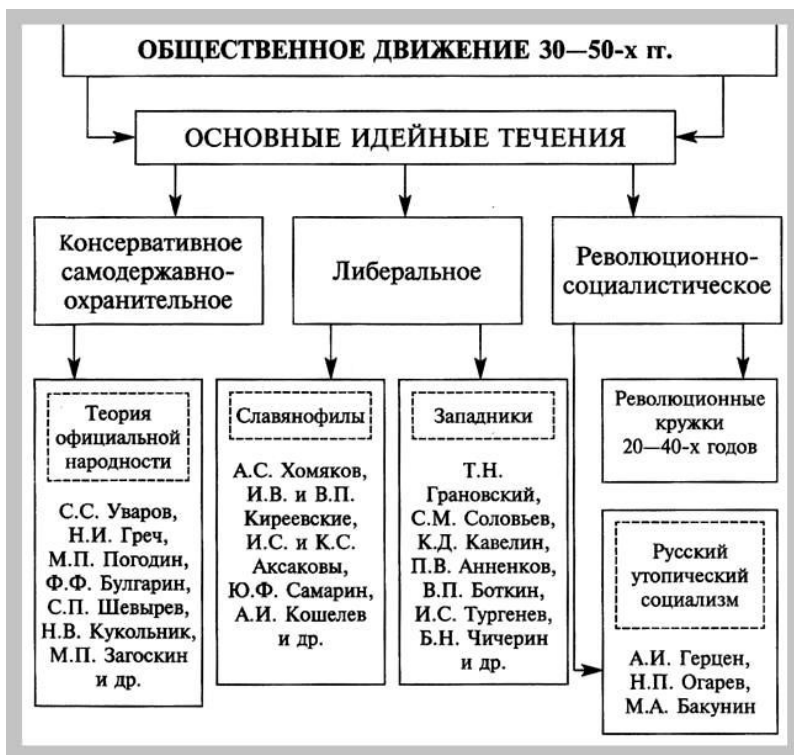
ОБЩЕСТВЕННОЕ ДВИЖЕНИЕ 30—50-х гг.

ОСНОВНЫЕ ИДЕЙНЫЕ ТЕЧЕНИЯ

Консервативное самодержавно-охранительное

Либеральное

Революционно-социалистическое

Теория официальной народности

С.С. Уваров, Н.И. Греч, М.П. Погодин, Ф.Ф. Булгарин, С.П. Шевырев, Н.В. Кукольник, М.П. Загоскин и др.

Славянофилы

А.С. Хомяков, И.В. и В.П. Киреевские, И.С. и К.С. Аксаковы, Ю.Ф. Самарин, А.И. Кошелев и др.

Западники

Т.Н. Грановский, С.М. Соловьев, К.Д. Кавелин, П.В. Анненков, В.П. Боткин, И.С. Тургенев, Б.Н. Чичерин и др.

Революционные кружки 20—40-х годов

Русский утопический социализм

А.И. Герцен, Н.П. Огарев, М.А. Бакунин